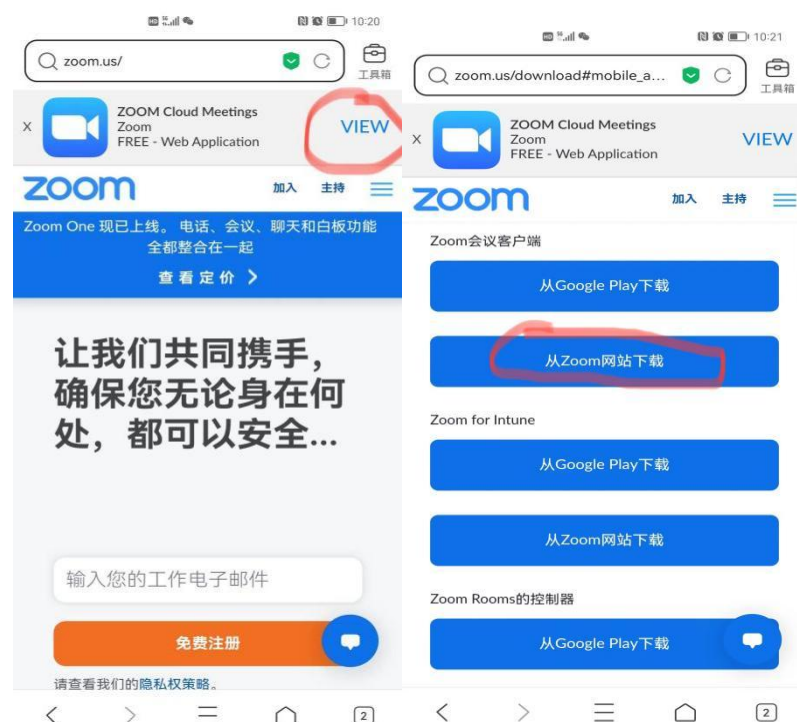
10:20

zoom.us/

工具箱

×

ZOOM Cloud Meetings
Zoom
FREE - Web Application

VIEW

zoom

加入 主持

Zoom One 现已上线。电话、会议、聊天和白板功能全都整合在一起

查看定价 >

让我们共同携手，确保您无论身在何处，都可以安全...

输入您的工作电子邮件

免费注册

请查看我们的隐私权策略。

2

10:21

zoom.us/download#mobile_a...

工具箱

×

ZOOM Cloud Meetings
Zoom
FREE - Web Application

VIEW

zoom

加入 主持

Zoom会议客户端

从Google Play下载

从Zoom网站下载

Zoom for Intune

从Google Play下载

从Zoom网站下载

Zoom Rooms的控制器

从Google Play下载

2